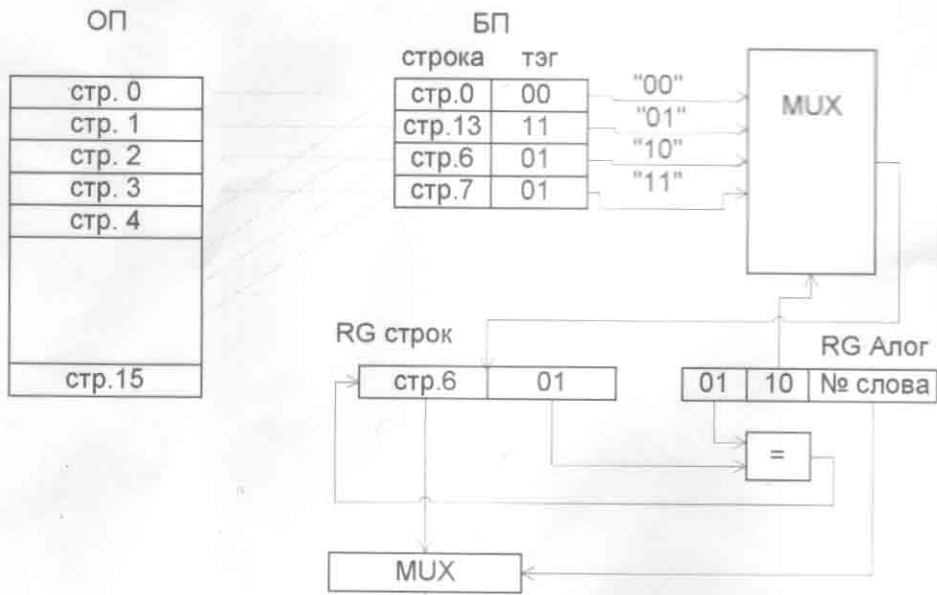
ОП

| стр. 0 |
|---|
| стр. 1 |
| стр. 2 |
| стр. 3 |
| стр. 4 |
| |
| стр.15 |

БП

| строка | тэг |
|---|---|
| стр.0 | 00 |
| стр.13 | 11 |
| стр.6 | 01 |
| стр.7 | 01 |

"00"
"01"
"10"
"11"

MUX

RG строк

| стр.6 | 01 |
|---|---|

RG Алог

| 01 | 10 | № слова |
|---|---|---|

=

MUX